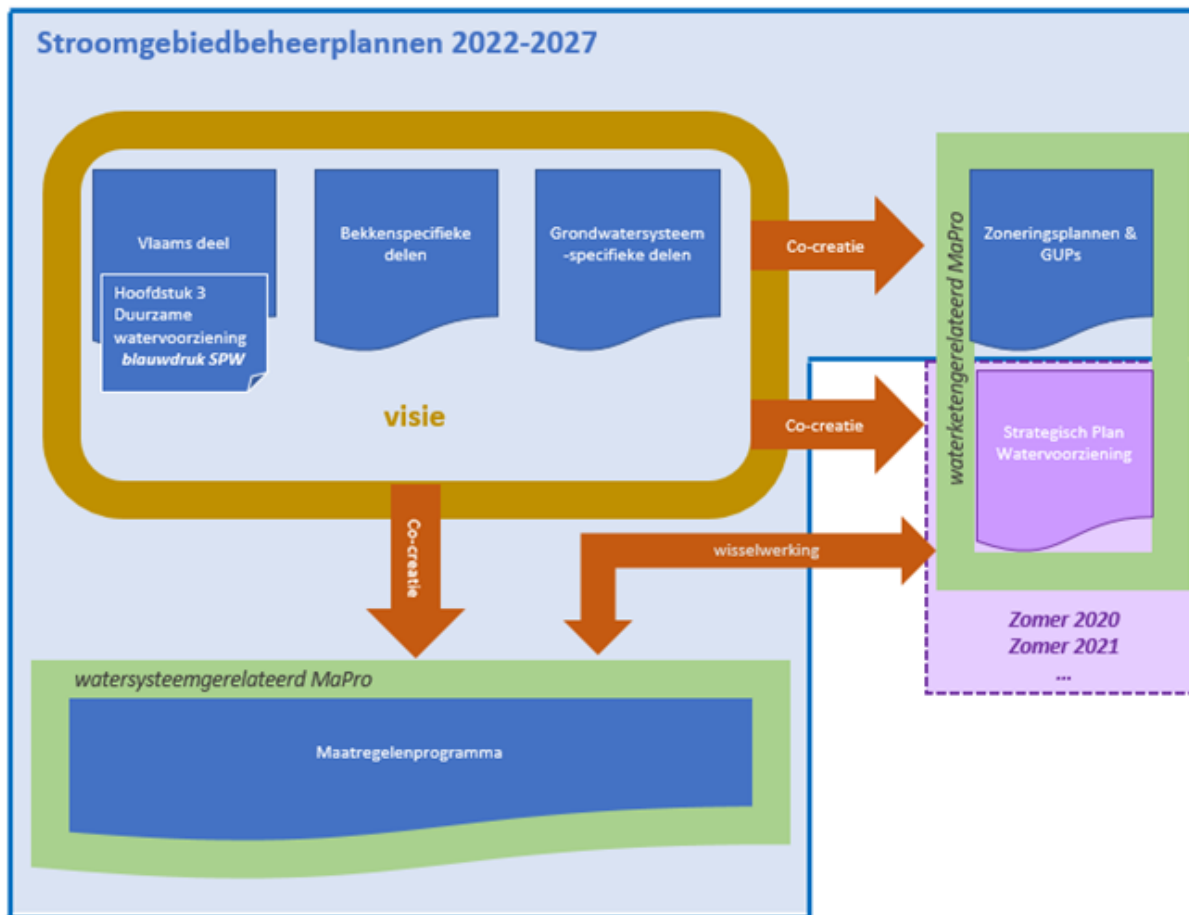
Stroomgebiedbeheerplannen 2022-2027

Vlaams deel

Hoofdstuk 3 Duurzame watervoorziening *blauwdruk SPW*

Bekkenspecifieke delen

Grondwatersysteem-specifieke delen

visie

Co-creatie

Co-creatie

waterketengerelateerd MaPro

Zoneringsplannen & GUPs

Strategisch Plan Watervoorziening

Co-creatie

wisselwerking

Zomer 2020
Zomer 2021
...

watersysteemgerelateerd MaPro

Maatregelenprogramma